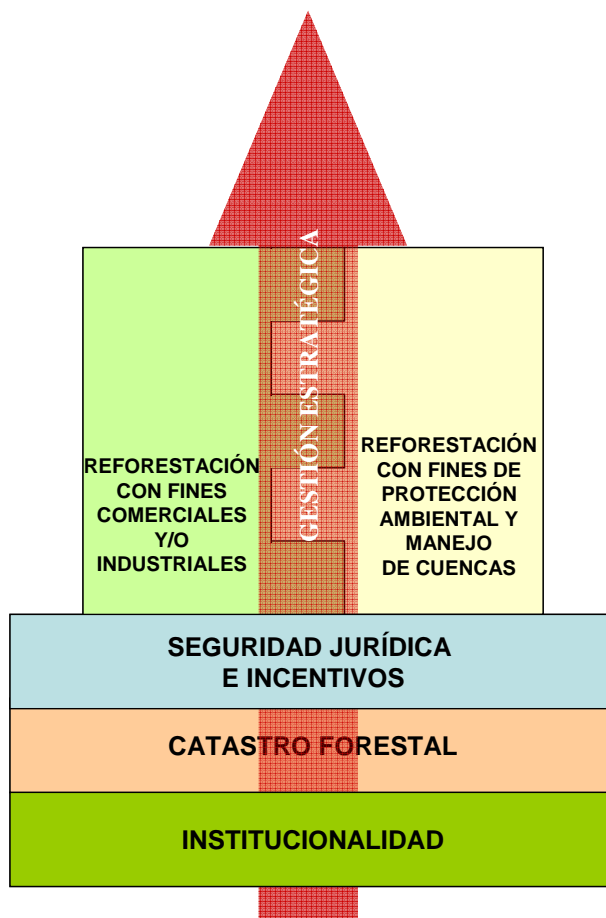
GESTIÓN ESTRATÉGICA

REFORESTACIÓN CON FINES COMERCIALES Y/O INDUSTRIALES

REFORESTACIÓN CON FINES DE PROTECCIÓN AMBIENTAL Y MANEJO DE CUENCAS

SEGURIDAD JURÍDICA E INCENTIVOS

CATASTRO FORESTAL

INSTITUCIONALIDAD